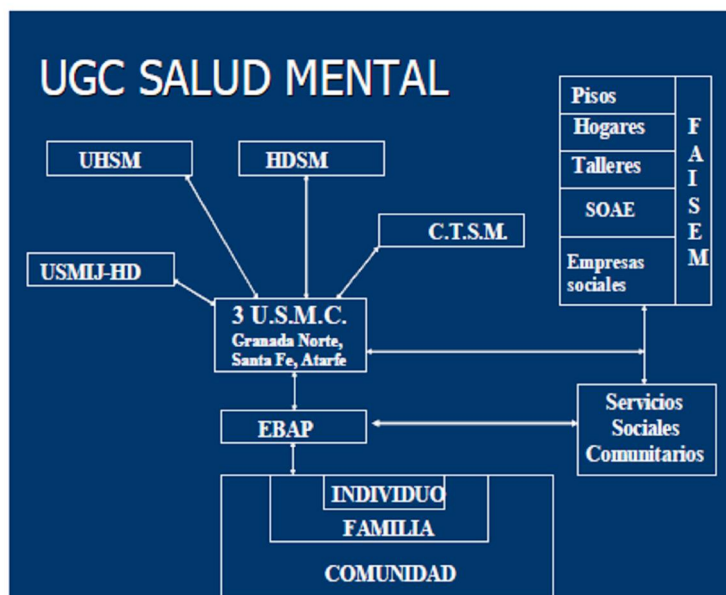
UGC SALUD MENTAL

UHSM

HDSM

C.T.S.M.

USMIJ-HD

3 U.S.M.C.
Granada Norte, Santa Fe, Atarfe

Pisos
Hogares
Talleres
SOAE
Empresas sociales

FAISEM

EBAP

Servicios Sociales Comunitarios

INDIVIDUO
FAMILIA
COMUNIDAD